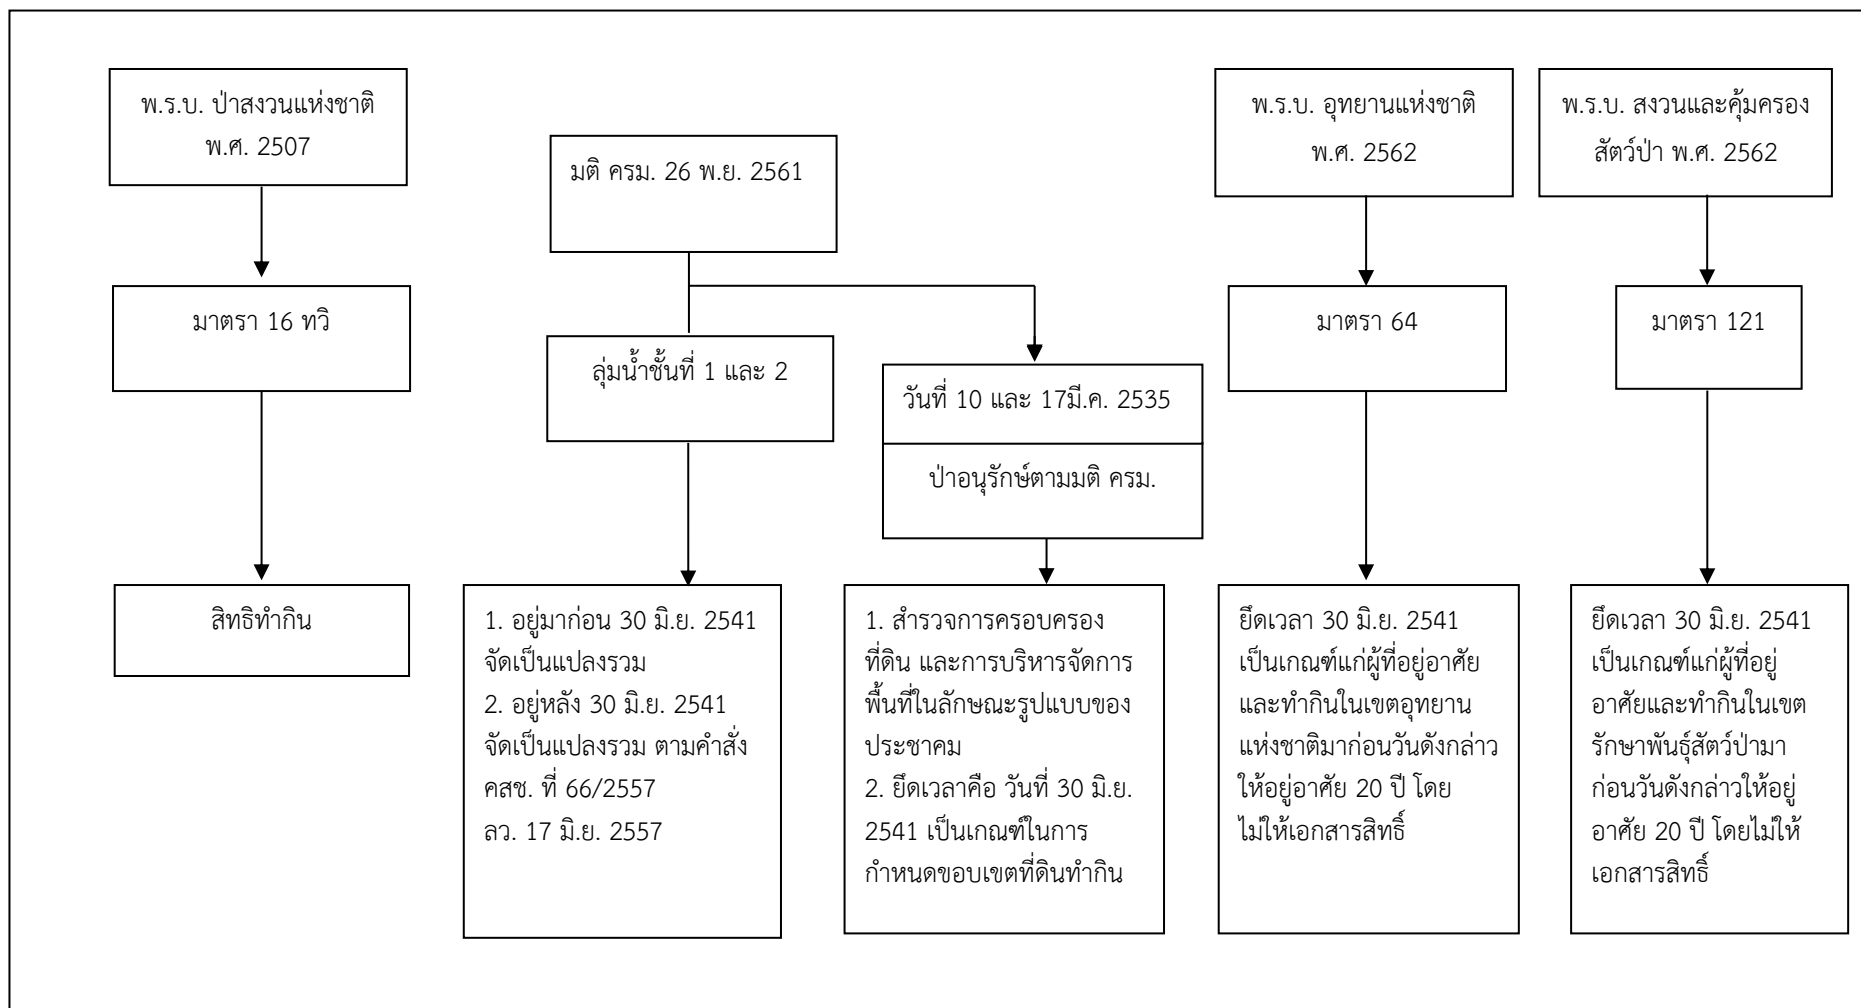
พ.ร.บ. ป่าสงวนแห่งชาติ พ.ศ. 2507

มาตรา 16 ทวิ

สิทธิทำกิน

มติ ครม. 26 พ.ย. 2561

ลุ่มน้ำชั้นที่ 1 และ 2

1. อยู่มาก่อน 30 มิ.ย. 2541 จัดเป็นแปลงรวม
2. อยู่หลัง 30 มิ.ย. 2541 จัดเป็นแปลงรวม ตามคำสั่ง คสช. ที่ 66/2557 ลว. 17 มิ.ย. 2557

วันที่ 10 และ 17มี.ค. 2535

ป่าอนุรักษ์ตามมติ ครม.

1. สำรวจการครอบครองที่ดิน และการบริหารจัดการพื้นที่ในลักษณะรูปแบบของประชาคม
2. ยึดเวลาคือ วันที่ 30 มิ.ย. 2541 เป็นเกณฑ์ในการกำหนดขอบเขตที่ดินทำกิน

พ.ร.บ. อุทยานแห่งชาติ พ.ศ. 2562

มาตรา 64

ยึดเวลา 30 มิ.ย. 2541 เป็นเกณฑ์แก่ผู้ที่อยู่อาศัยและทำกินในเขตอุทยานแห่งชาติมาก่อนวันดังกล่าวให้อยู่อาศัย 20 ปี โดยไม่ให้เอกสารสิทธิ์

พ.ร.บ. สงวนและคุ้มครองสัตว์ป่า พ.ศ. 2562

มาตรา 121

ยึดเวลา 30 มิ.ย. 2541 เป็นเกณฑ์แก่ผู้ที่อยู่อาศัยและทำกินในเขตรักษาพันธุ์สัตว์ป่ามาก่อนวันดังกล่าวให้อยู่อาศัย 20 ปี โดยไม่ให้เอกสารสิทธิ์